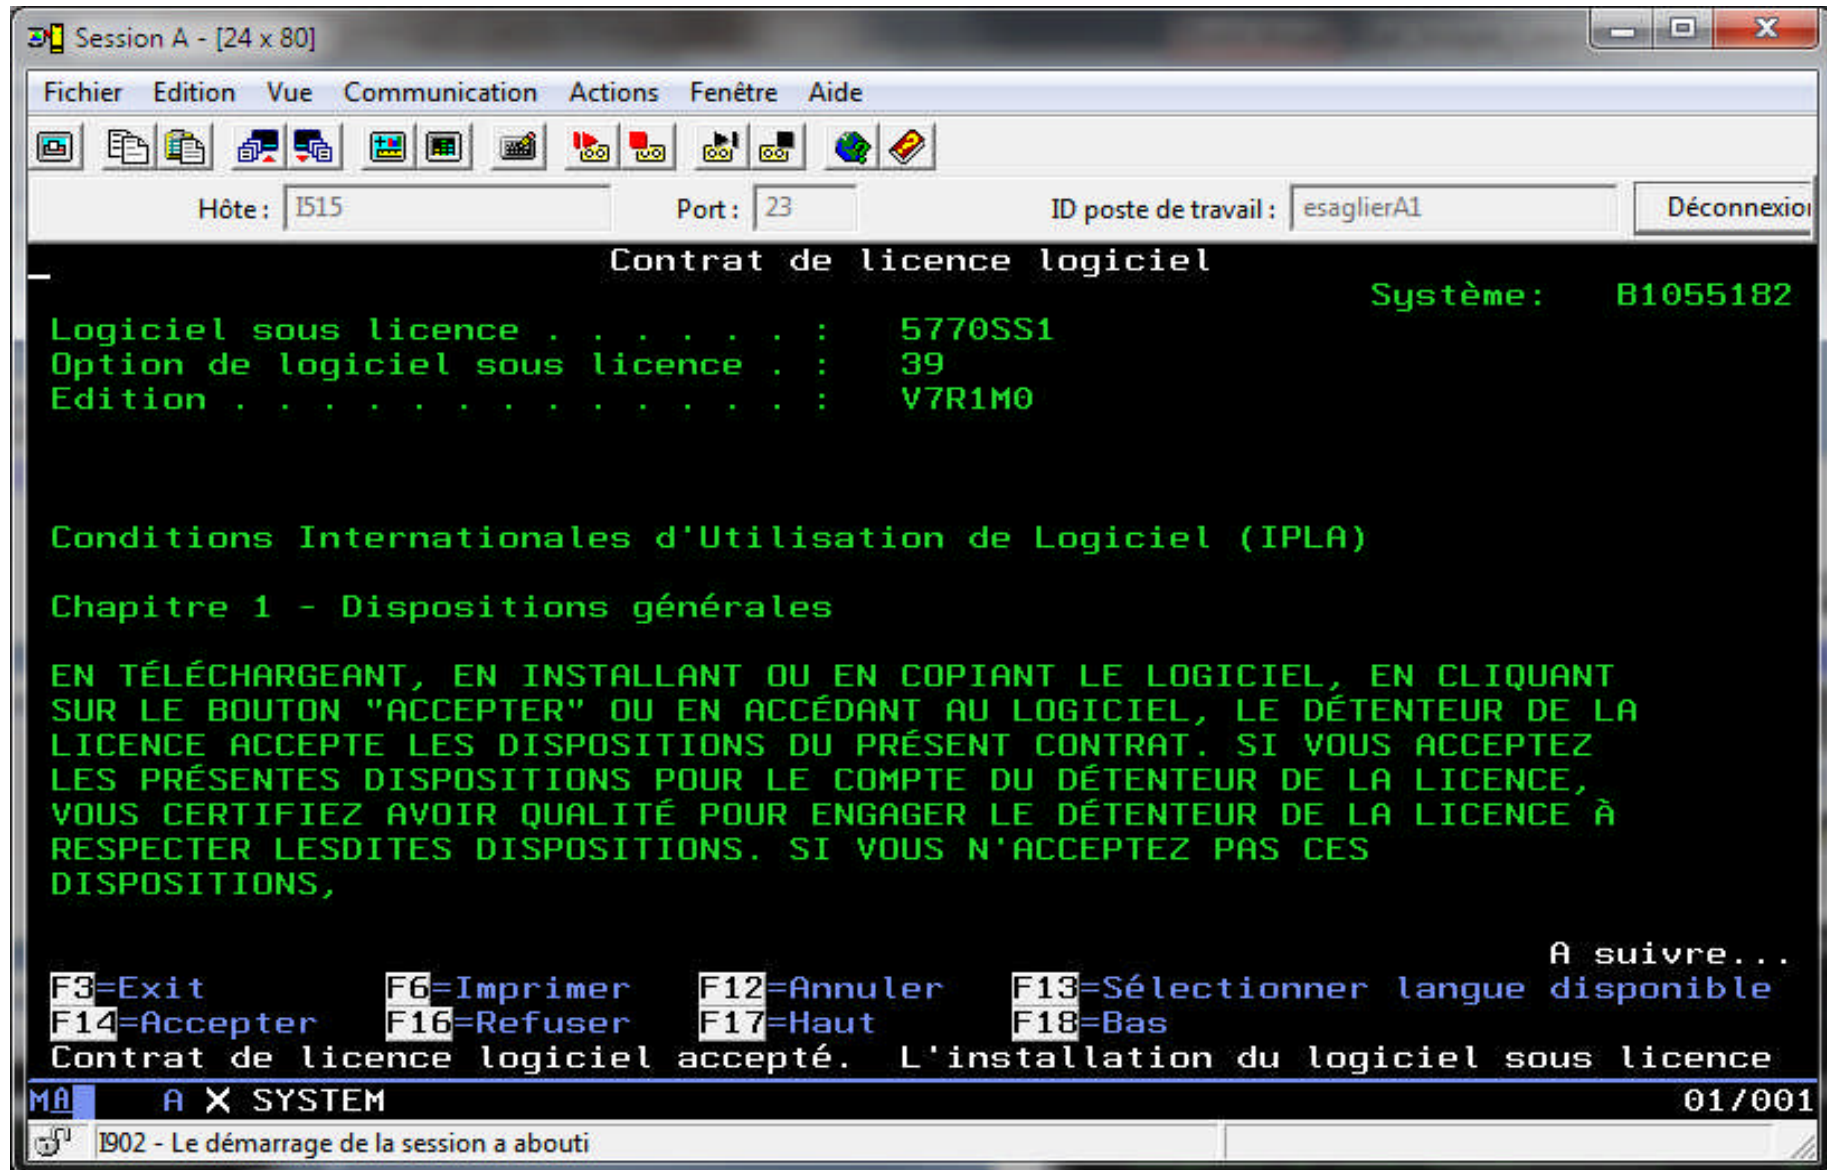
Session A - [24 x 80]

Fichier Edition Vue Communication Actions Fenêtre Aide

Hôte : I515 Port : 23 ID poste de travail : esaglierA1 Déconnexio

Contrat de licence logiciel
Système: B1055182
Logiciel sous licence . . . . . . . : 5770SS1
Option de logiciel sous licence . : 39
Edition . . . . . . . . . . . . . . : V7R1M0

Conditions Internationales d'Utilisation de Logiciel (IPLA)

Chapitre 1 - Dispositions générales

EN TÉLÉCHARGEANT, EN INSTALLANT OU EN COPIANT LE LOGICIEL, EN CLIQUANT SUR LE BOUTON "ACCEPTER" OU EN ACCÉDANT AU LOGICIEL, LE DÉTENTEUR DE LA LICENCE ACCEPTE LES DISPOSITIONS DU PRÉSENT CONTRAT. SI VOUS ACCEPTEZ LES PRÉSENTES DISPOSITIONS POUR LE COMPTE DU DÉTENTEUR DE LA LICENCE, VOUS CERTIFIEZ AVOIR QUALITÉ POUR ENGAGER LE DÉTENTEUR DE LA LICENCE À RESPECTER LESDITES DISPOSITIONS. SI VOUS N'ACCEPTEZ PAS CES DISPOSITIONS,

A suivre...
F3=Exit F6=Imprimer F12=Annuler F13=Sélectionner langue disponible
F14=Accepter F16=Refuser F17=Haut F18=Bas
Contrat de licence logiciel accepté. L'installation du logiciel sous licence
MA A X SYSTEM 01/001
I902 - Le démarrage de la session a abouti